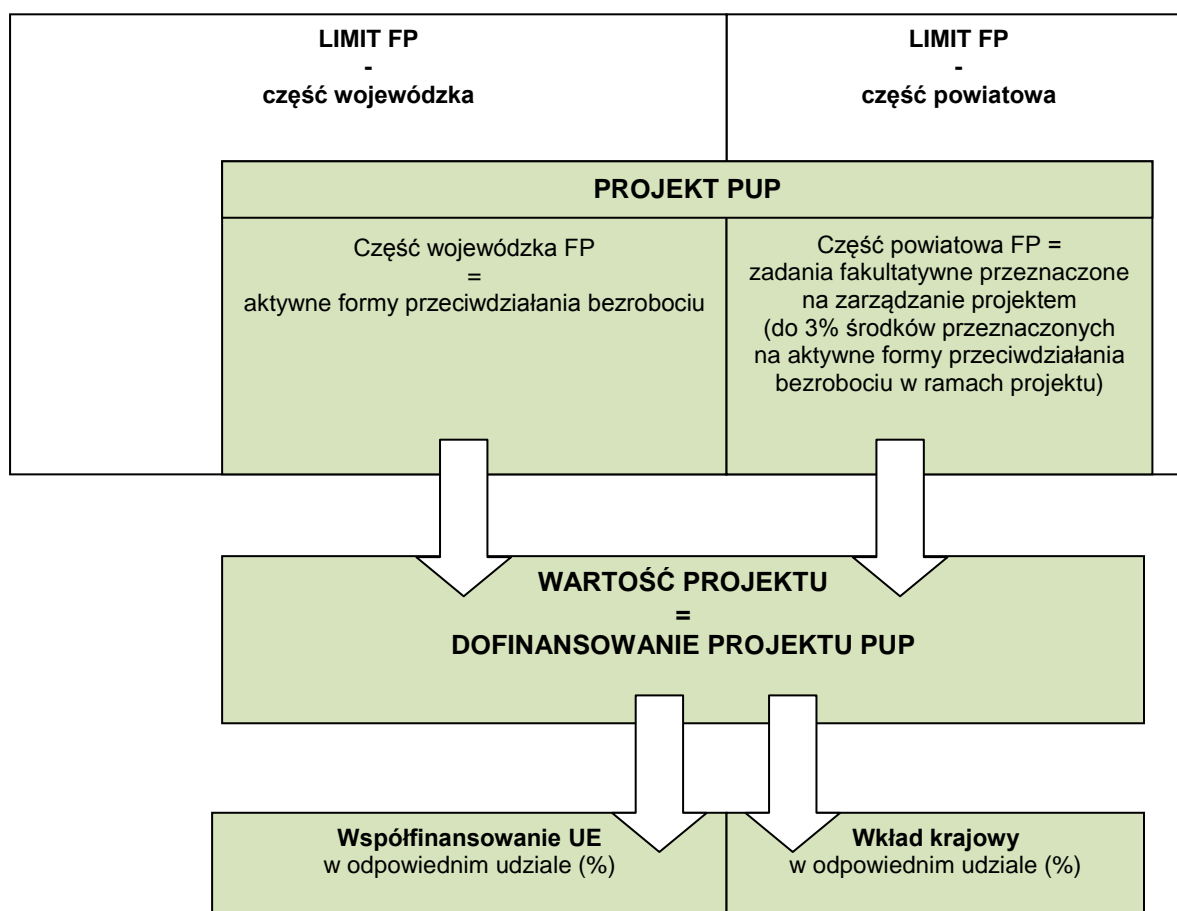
LIMIT FP
-
część wojewódzka

LIMIT FP
-
część powiatowa

PROJEKT PUP

Część wojewódzka FP
=
aktywne formy przeciwdziałania bezrobociu

Część powiatowa FP =
zadania fakultatywne przeznaczone na zarządzanie projektem
(do 3% środków przeznaczonych na aktywne formy przeciwdziałania bezrobociu w ramach projektu)

WARTOŚĆ PROJEKTU
=
DOFINANSOWANIE PROJEKTU PUP

Współfinansowanie UE
w odpowiednim udziale (%)

Wkład krajowy
w odpowiednim udziale (%)